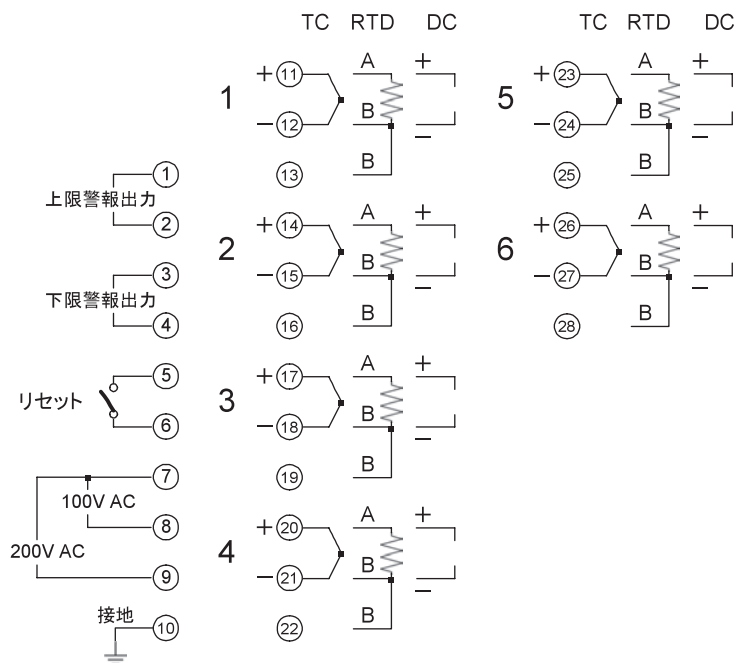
TC RTD DC

1 +⑪ A + −⑫ B − ⑬ B

2 +⑭ A + −⑮ B − ⑯ B

3 +⑰ A + −⑱ B − ⑲ B

4 +⑳ A + −㉑ B − ㉒ B

TC RTD DC

5 +㉓ A + −㉔ B − ㉕ B

6 +㉖ A + −㉗ B − ㉘ B

上限警報出力 ① ②

下限警報出力 ③ ④

リセット ⑤ ⑥

⑦ 100V AC ⑧ 200V AC ⑨

接地 ⑩